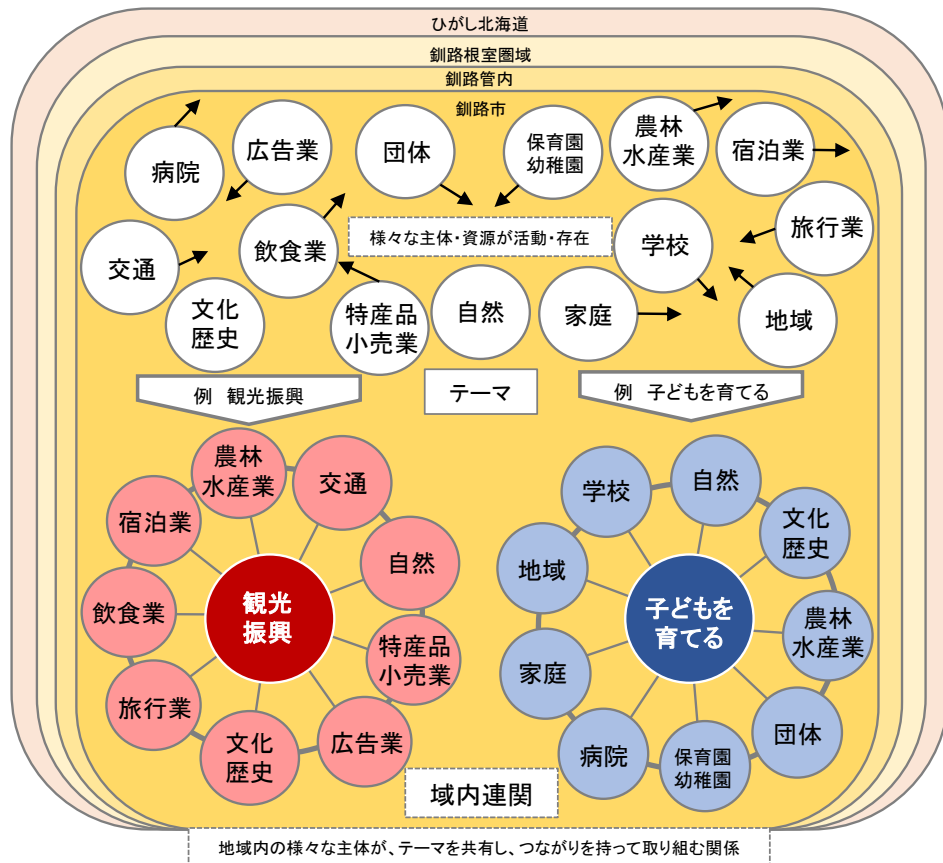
ひがし北海道

釧路根室圏域

釧路管内

釧路市

病院
広告業
団体
保育園
幼稚園
農林
水産業
宿泊業
交通
飲食業
様々な主体・資源が活動・存在
学校
旅行業
文化
歴史
特産品
小売業
自然
家庭
地域

例　観光振興
テーマ
例　子どもを育てる

農林
水産業
交通
宿泊業
自然
飲食業
観光
振興
特産品
小売業
旅行業
文化
歴史
広告業

学校
自然
文化
歴史
地域
子どもを
育てる
農林
水産業
家庭
団体
病院
保育園
幼稚園

域内連関

地域内の様々な主体が、テーマを共有し、つながりを持って取り組む関係